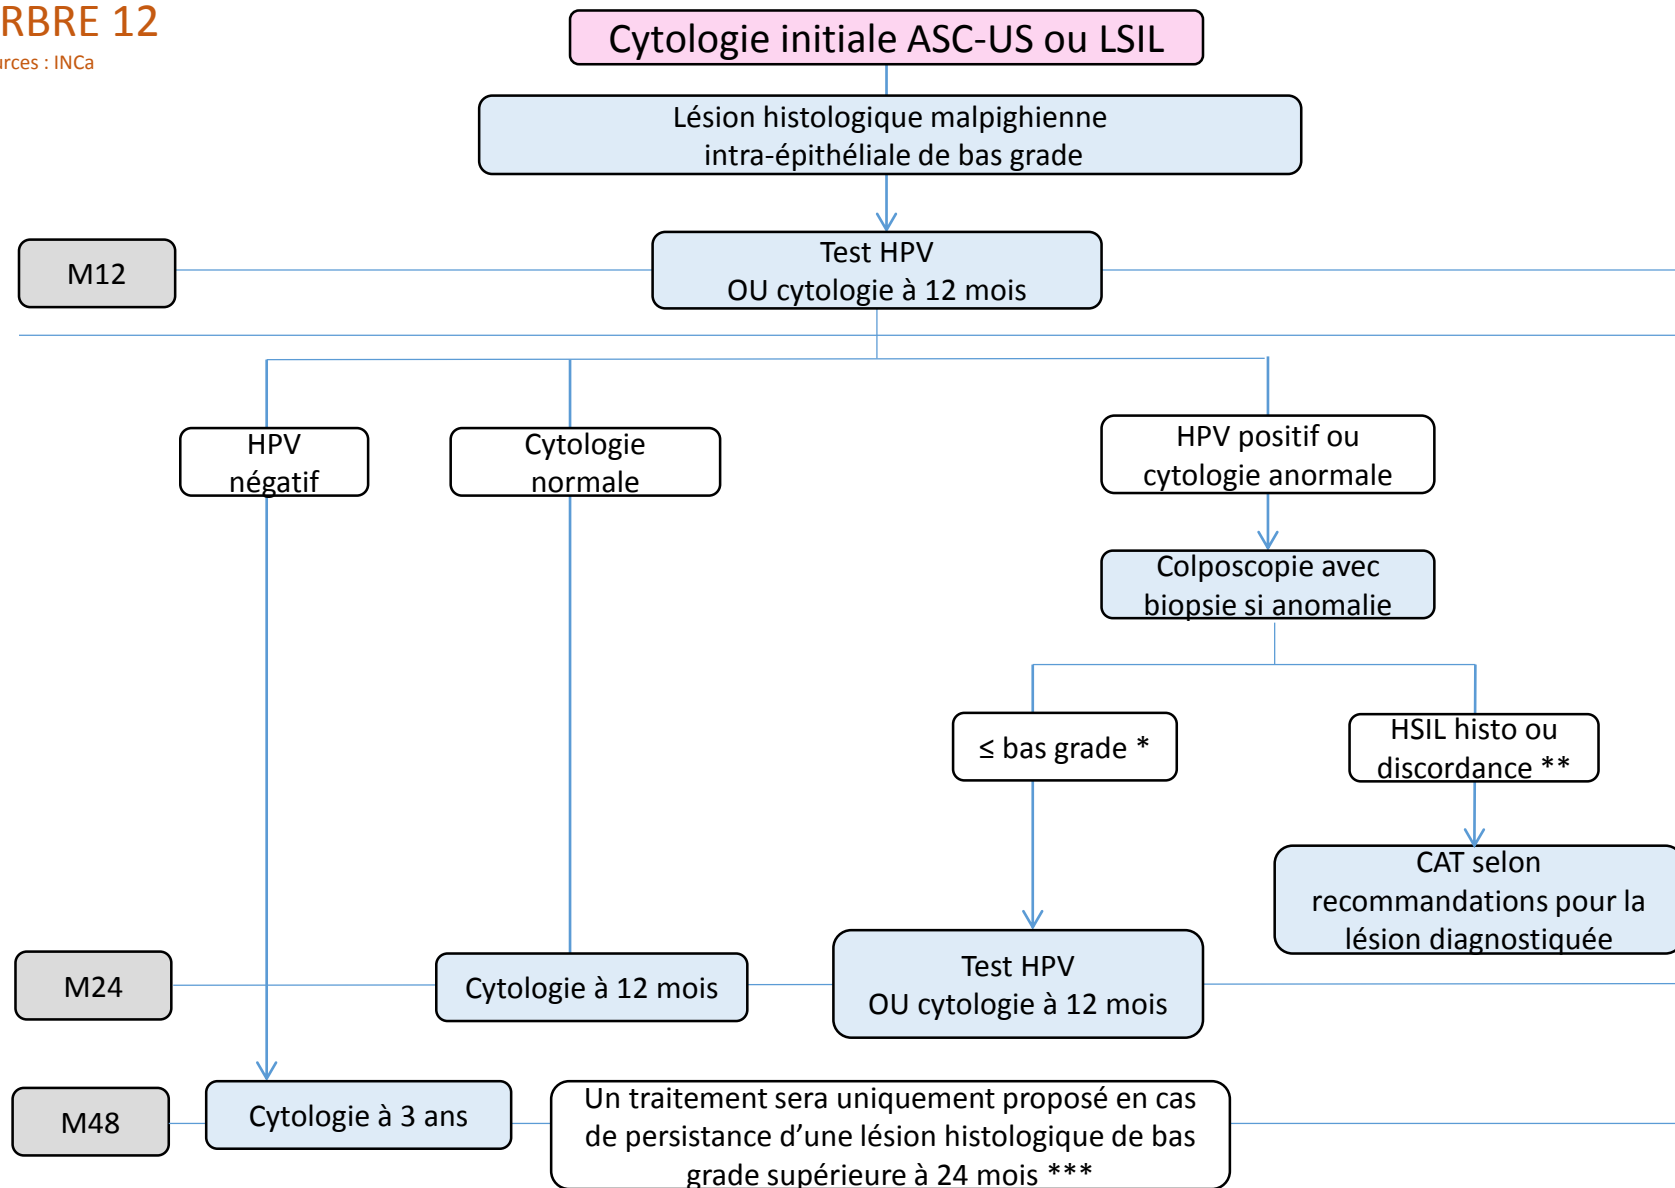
RBRE 12
rces : INCa

Cytologie initiale ASC-US ou LSIL

Lésion histologique malpighienne intra-épithéliale de bas grade

M12

Test HPV
OU cytologie à 12 mois

HPV négatif

Cytologie normale

HPV positif ou cytologie anormale

Colposcopie avec biopsie si anomalie

≤ bas grade *

HSIL histo ou discordance **

CAT selon recommandations pour la lésion diagnostiquée

M24

Cytologie à 12 mois

Test HPV
OU cytologie à 12 mois

M48

Cytologie à 3 ans

Un traitement sera uniquement proposé en cas de persistance d'une lésion histologique de bas grade supérieure à 24 mois ***